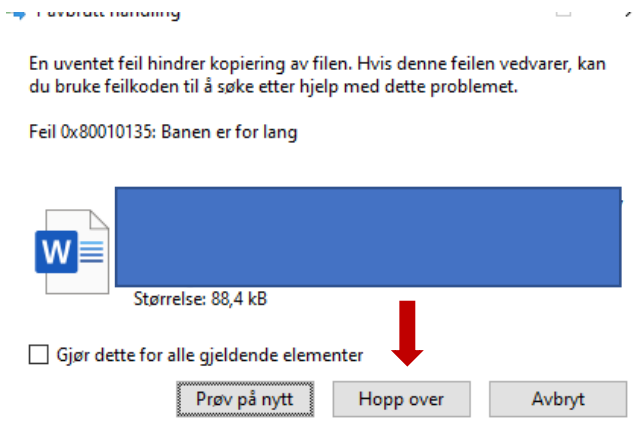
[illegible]

En uventet feil hindrer kopiering av filen. Hvis denne feilen vedvarer, kan du bruke feilkoden til å søke etter hjelp med dette problemet.

Feil 0x80010135: Banen er for lang

W

Størrelse: 88,4 kB

Gjør dette for alle gjeldende elementer

Prøv på nytt

Hopp over

Avbryt